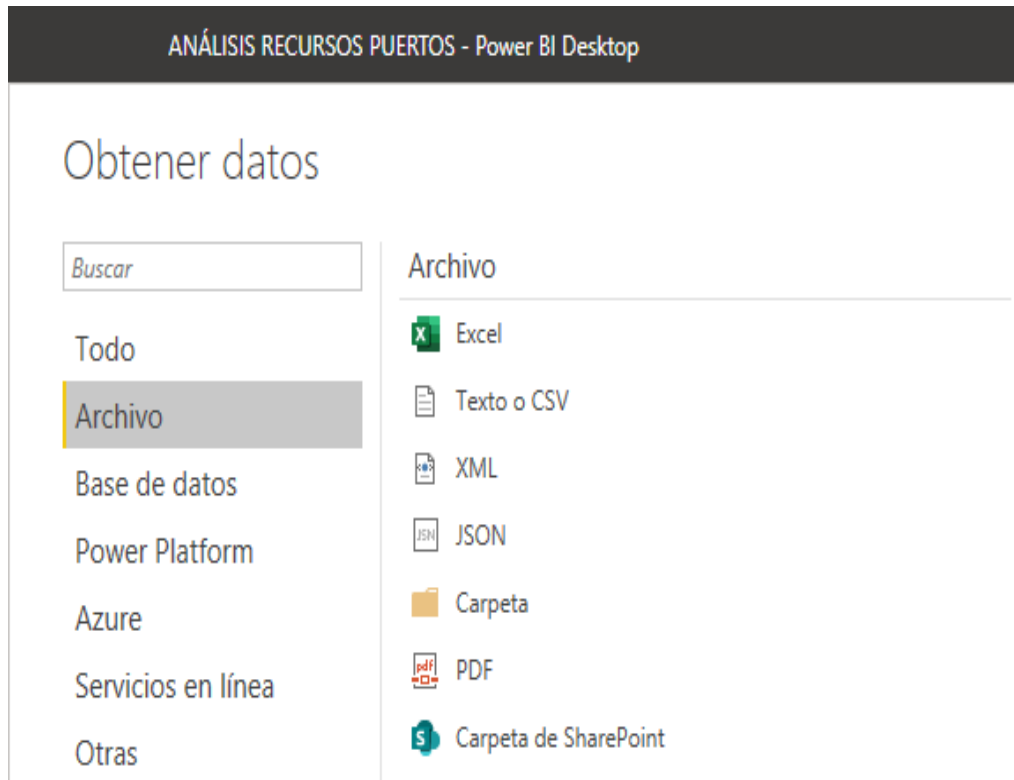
ANÁLISIS RECURSOS PUERTOS - Power BI Desktop

Obtener datos

Buscar

Todo
Archivo
Base de datos
Power Platform
Azure
Servicios en línea
Otras

Archivo

Excel
Texto o CSV
XML
JSON
Carpeta
PDF
Carpeta de SharePoint